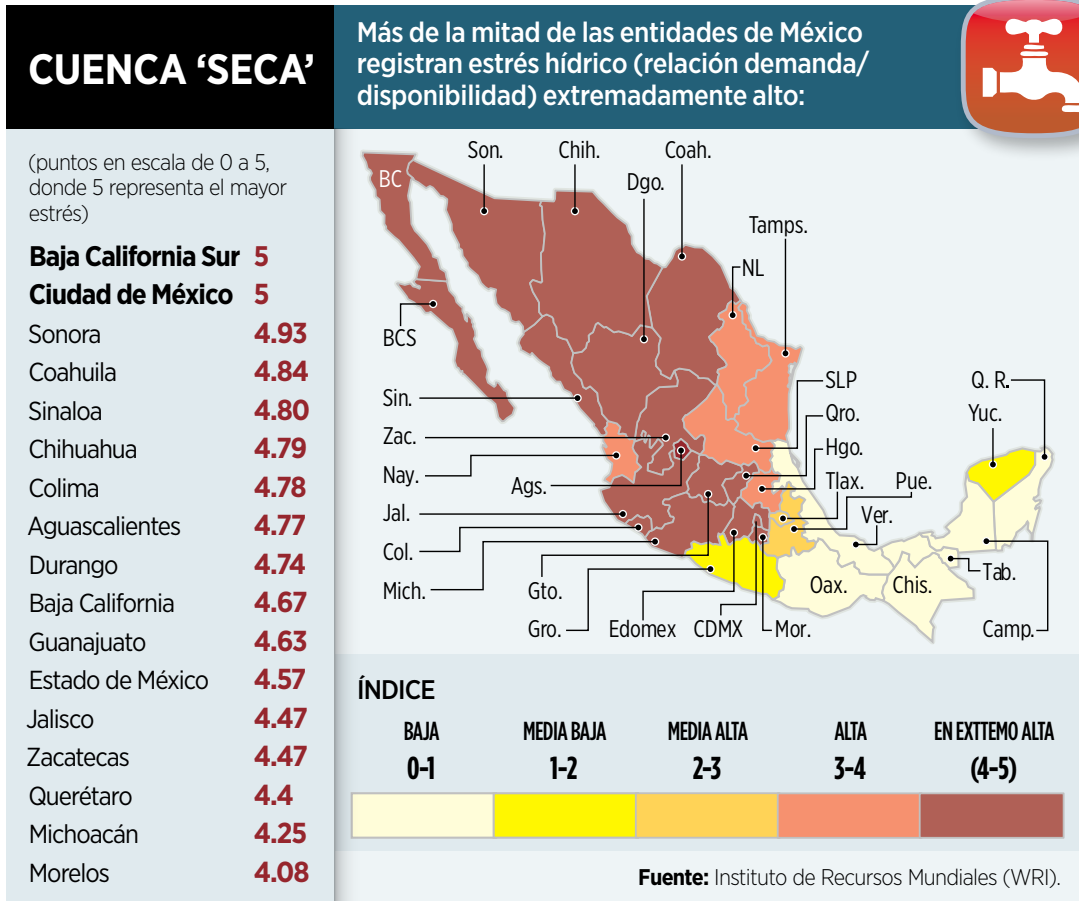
CUENCA 'SECA'

Más de la mitad de las entidades de México registran estrés hídrico (relación demanda/ disponibilidad) extremadamente alto:

(puntos en escala de 0 a 5, donde 5 representa el mayor estrés)

| | |
|---|---|
| Baja California Sur | 5 |
| Ciudad de México | 5 |
| Sonora | 4.93 |
| Coahuila | 4.84 |
| Sinaloa | 4.80 |
| Chihuahua | 4.79 |
| Colima | 4.78 |
| Aguascalientes | 4.77 |
| Durango | 4.74 |
| Baja California | 4.67 |
| Guanajuato | 4.63 |
| Estado de México | 4.57 |
| Jalisco | 4.47 |
| Zacatecas | 4.47 |
| Querétaro | 4.4 |
| Michoacán | 4.25 |
| Morelos | 4.08 |

BC, Son., Chih., Coah., Dgo., Tamps., NL, BCS, Sin., SLP, Qro., Zac., Hgo., Nay., Ags., Tlax., Pue., Jal., Ver., Col., Oax., Chis., Mich., Gto., Gro., Edomex, CDMX, Mor., Q. R., Yuc., Tab., Camp.

ÍNDICE

| BAJA | MEDIA BAJA | MEDIA ALTA | ALTA | EN EXTTEMO ALTA |
|---|---|---|---|---|
| 0-1 | 1-2 | 2-3 | 3-4 | (4-5) |

Fuente: Instituto de Recursos Mundiales (WRI).